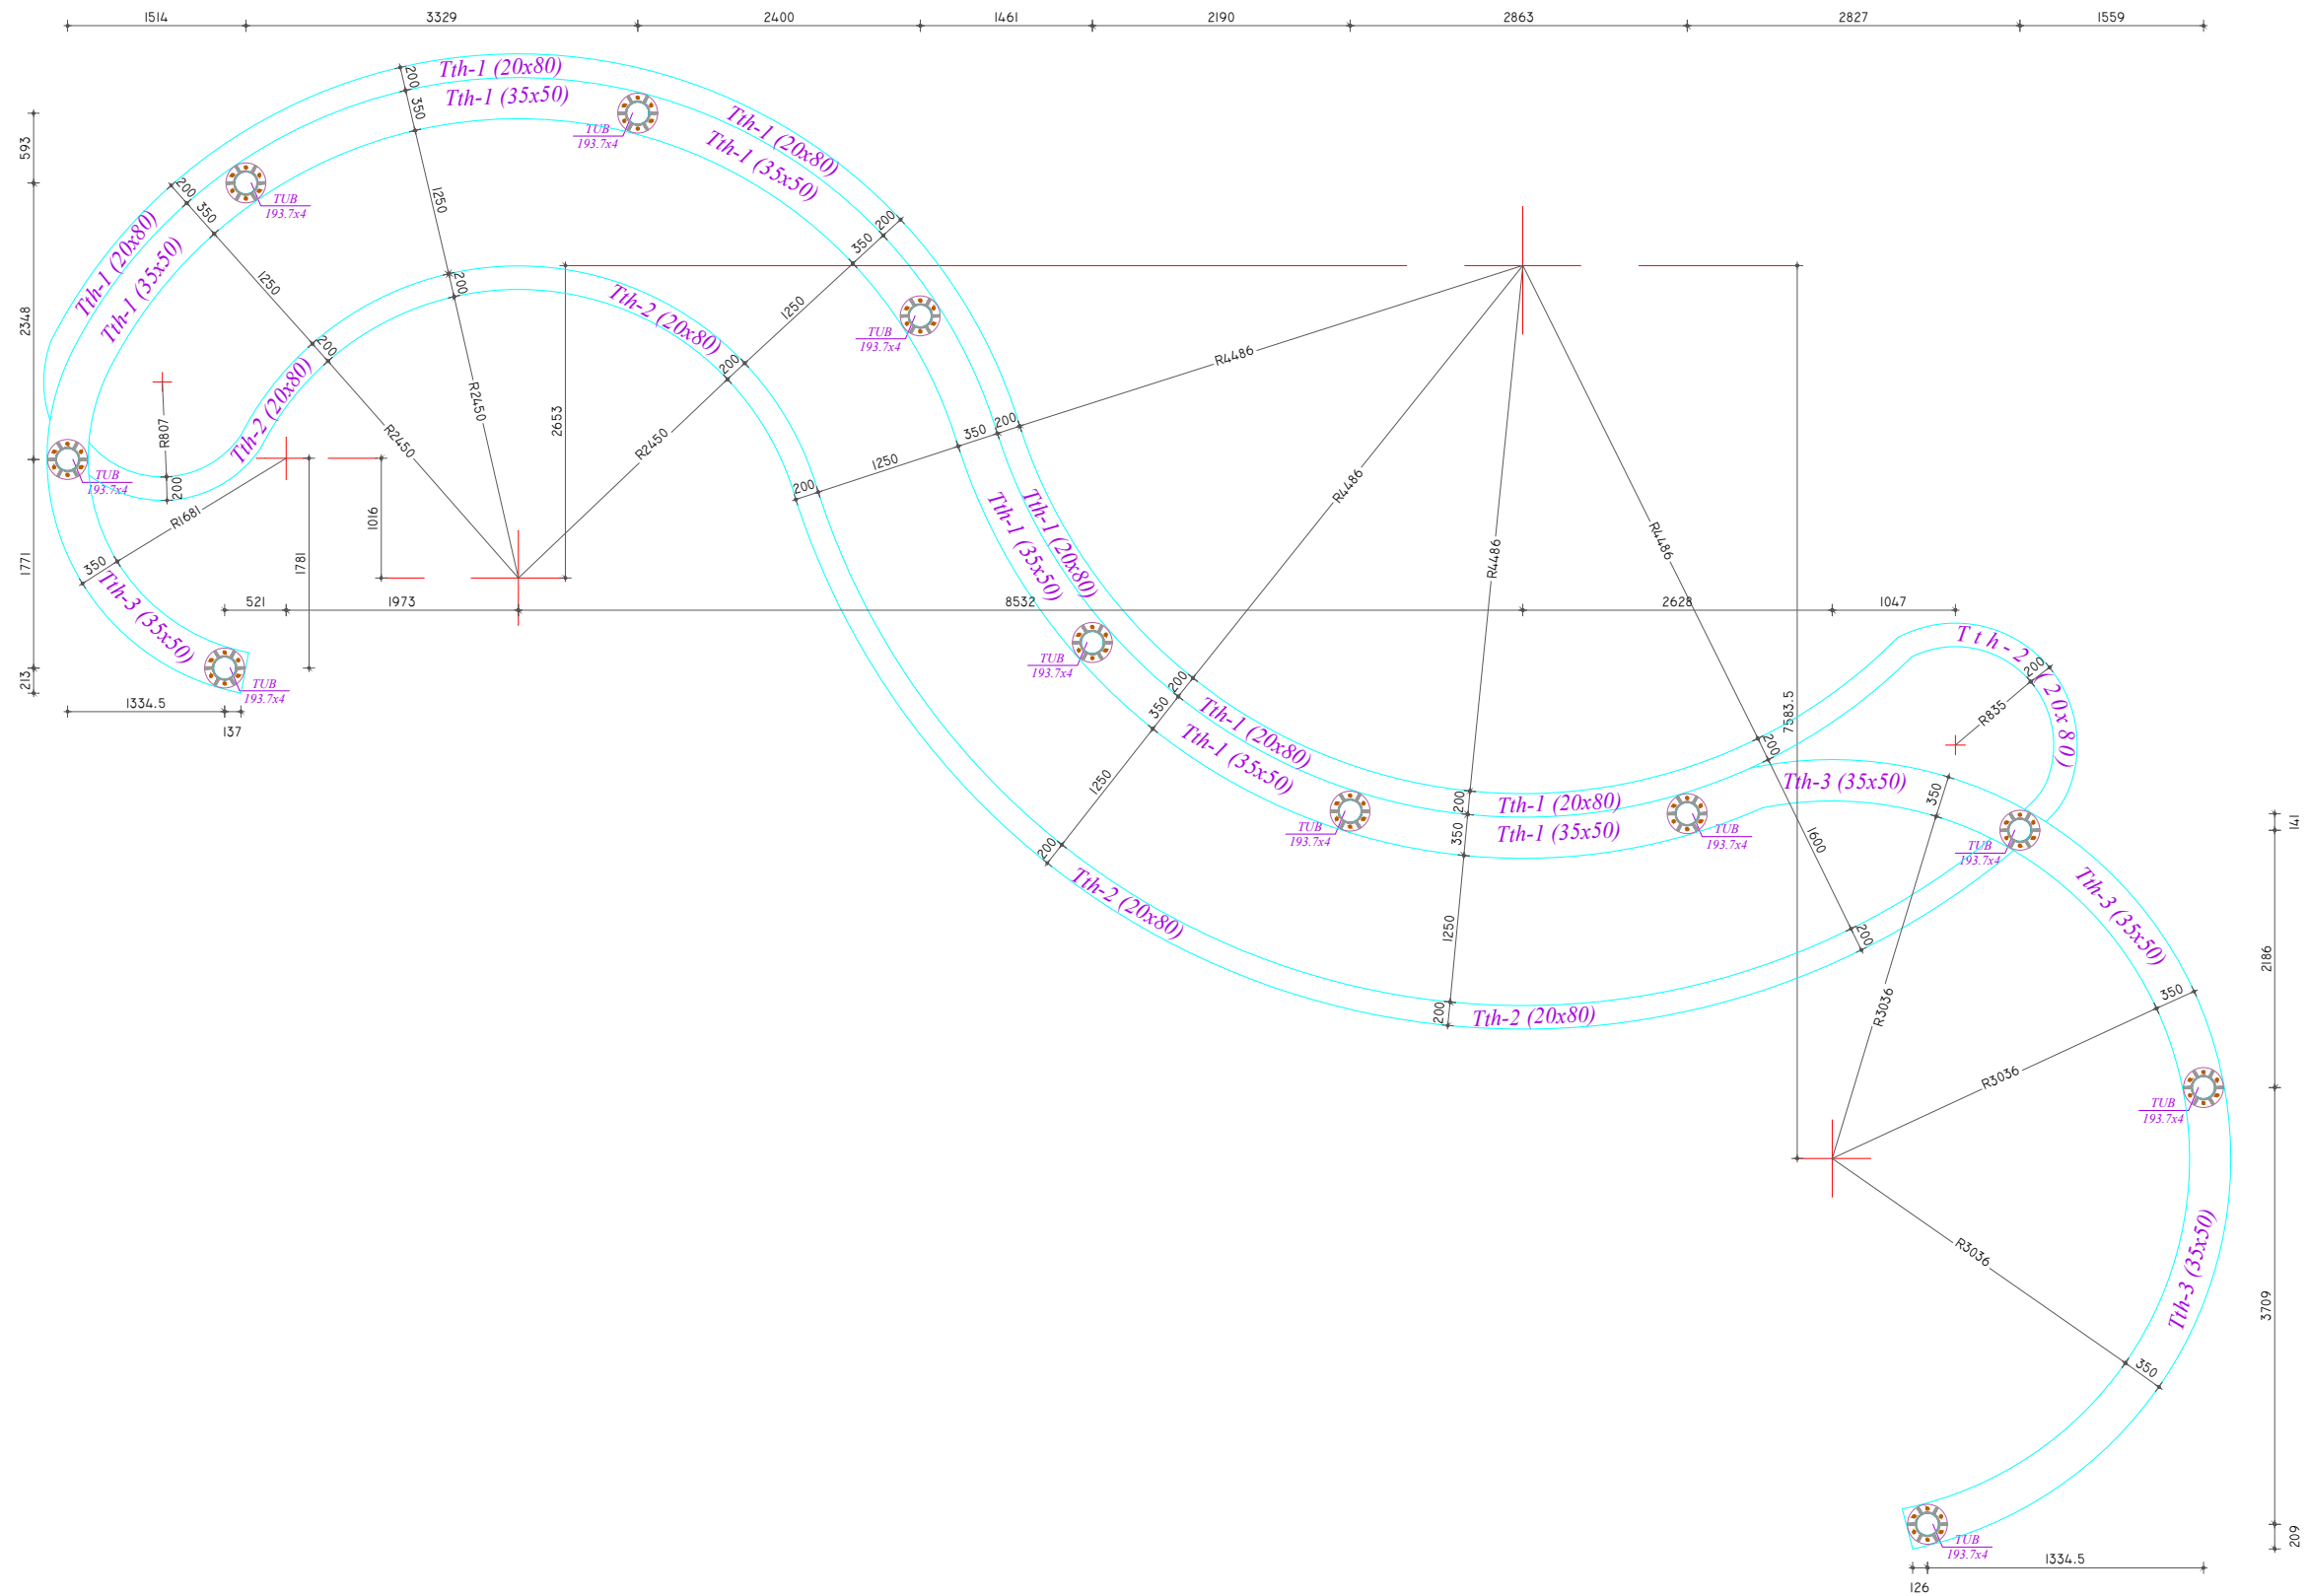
1514 3329 2400 1461 2190 2863 2827 1559

593
2348
1771
213

Tth-1 (20x80)
Tth-1 (35x50)
200 350
1250
TUB
193.7x4
Tth-1 (20x80)
Tth-1 (35x50)
200 350
1250
TUB
193.7x4
Tth-1 (20x80)
Tth-1 (35x50)
200
350
1250
Tth-2 (20x80)
200
R2450
2653
R2450
R2450
200
200
TUB
193.7x4
R807
200
TUB
193.7x4
Tth-2 (20x80)
R1681
1016
1781
350
Tth-3 (35x50)
TUB
193.7x4
1334.5
137
521 1973 8532 2628 1047
R4486
350 200
1250
200
Tth-1 (20x80)
Tth-1 (35x50)
R4486
R4486
R4486
TUB
193.7x4
200
350
1250
200
Tth-1 (20x80)
Tth-1 (35x50)
TUB
193.7x4
200
350
Tth-1 (20x80)
Tth-1 (35x50)
TUB
193.7x4
1250
200
Tth-2 (20x80)
Tth-2 (20x80)
7583.5
200
Tth-3 (35x50)
Tth-2 (20x80)
200
R835
350
TUB
193.7x4
TUB
193.7x4
1600
200
Tth-3 (35x50)
R3036
350
R3036
TUB
193.7x4
R3036
350
Tth-3 (35x50)
141
2186
3709
209
TUB
193.7x4
126
1334.5